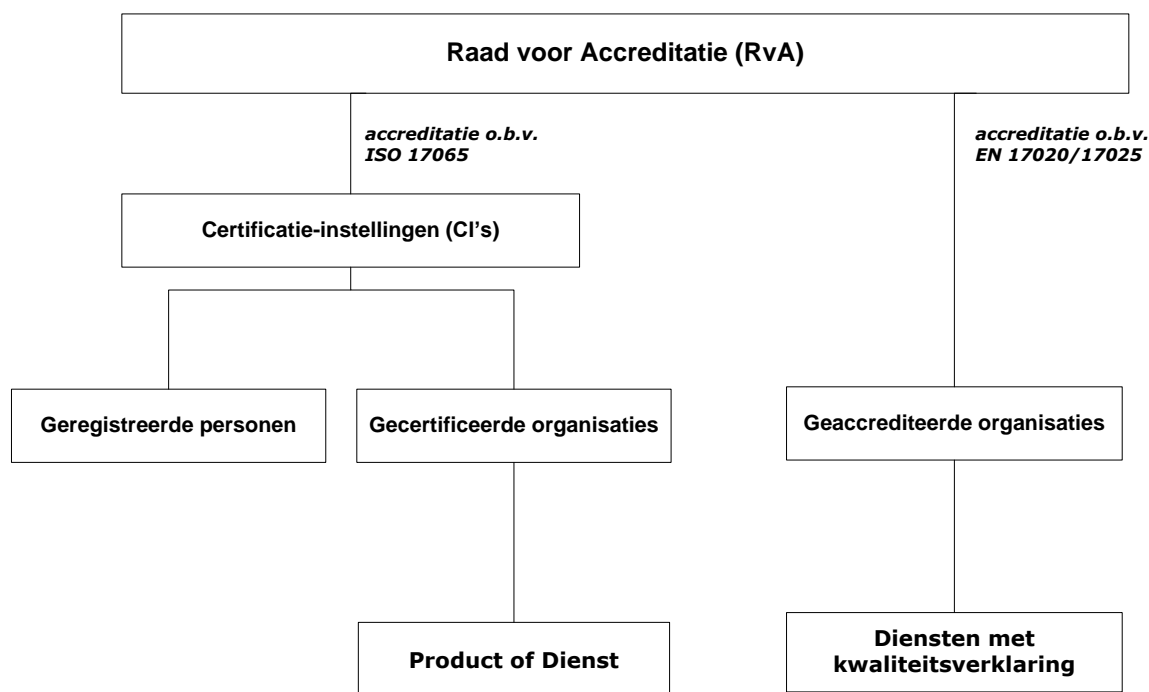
Raad voor Accreditatie (RvA)

accreditatie o.b.v. ISO 17065

accreditatie o.b.v. EN 17020/17025

Certificatie-instellingen (CI's)

Geregistreerde personen

Gecertificeerde organisaties

Geaccrediteerde organisaties

Product of Dienst

Diensten met kwaliteitsverklaring